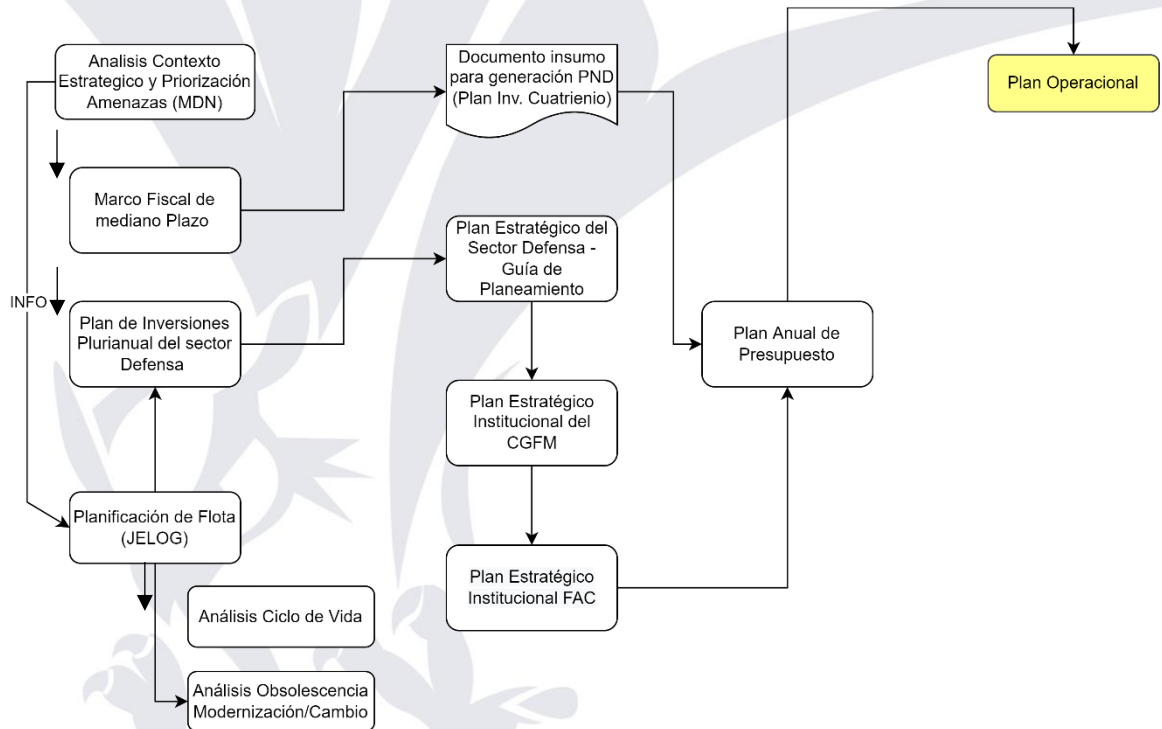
Analisis Contexto Estrategico y Priorización Amenazas (MDN)

Documento insumo para generación PND (Plan Inv. Cuatrienio)

Plan Operacional

Marco Fiscal de mediano Plazo

Plan Estratégico del Sector Defensa - Guía de Planeamiento

INFO

Plan de Inversiones Plurianual del sector Defensa

Plan Anual de Presupuesto

Plan Estratégico Institucional del CGFM

Planificación de Flota (JELOG)

Plan Estratégico Institucional FAC

Análisis Ciclo de Vida

Análisis Obsolescencia Modernización/Cambio